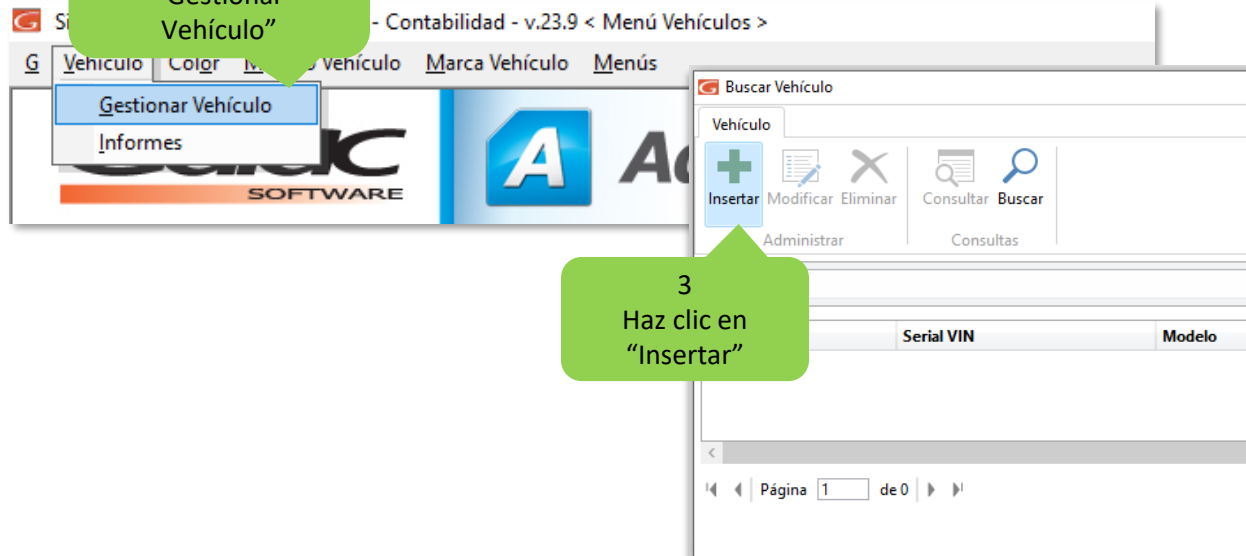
Si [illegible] - Contabilidad - v.23.9 < Menú Vehículos >

Gestionar Vehículo”

G Vehículo Color M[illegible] Vehículo Marca Vehículo Menús

Gestionar Vehículo
Informes

SOFTWARE

A Ad

Buscar Vehículo

Vehículo

Insertar Modificar Eliminar
Administrar

Consultar Buscar
Consultas

3
Haz clic en
“Insertar”

Serial VIN | Modelo

<

Página 1 de 0